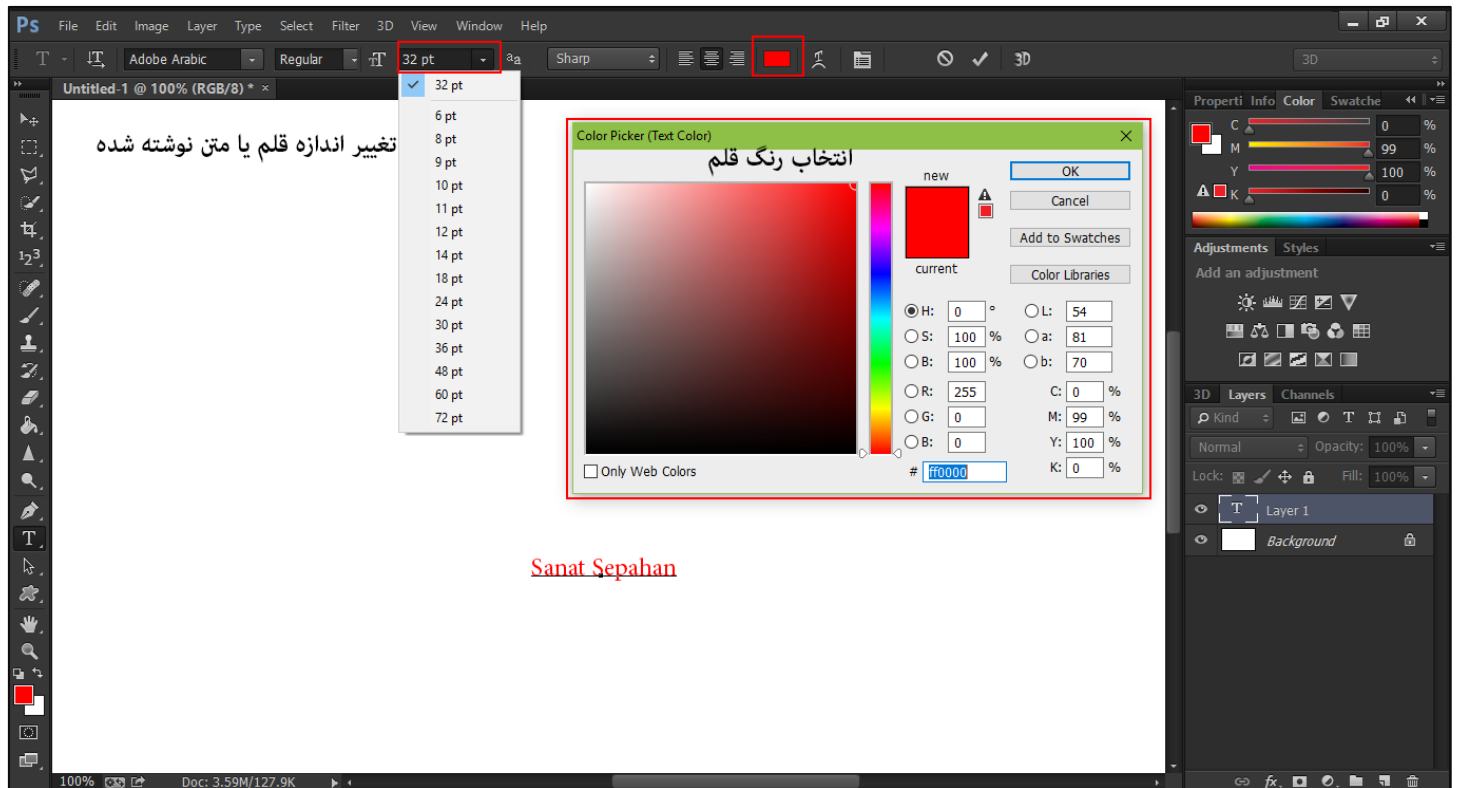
Ps File Edit Image Layer Type Select Filter 3D View Window Help

Adobe Arabic | Regular | 32 pt | aa | Sharp | 3D

Untitled-1 @ 100% (RGB/8) * ×

32 pt
6 pt
8 pt
9 pt
10 pt
11 pt
12 pt
14 pt
18 pt
24 pt
30 pt
36 pt
48 pt
60 pt
72 pt

تغییر اندازه قلم یا متن نوشته شده

Color Picker (Text Color)

انتخاب رنگ قلم

new
current

OK
Cancel
Add to Swatches
Color Libraries

H: 0 °
S: 100 %
B: 100 %
R: 255
G: 0
B: 0
L: 54
a: 81
b: 70
C: 0 %
M: 99 %
Y: 100 %
K: 0 %
# ff0000

Only Web Colors

Sanat Sepahan

Properti Info Color Swatche
C 0 %
M 99 %
Y 100 %
K 0 %

Adjustments Styles
Add an adjustment

3D Layers Channels
Kind
Normal Opacity: 100%
Lock: Fill: 100%
Layer 1
Background

100% Doc: 3.59M/127.9K